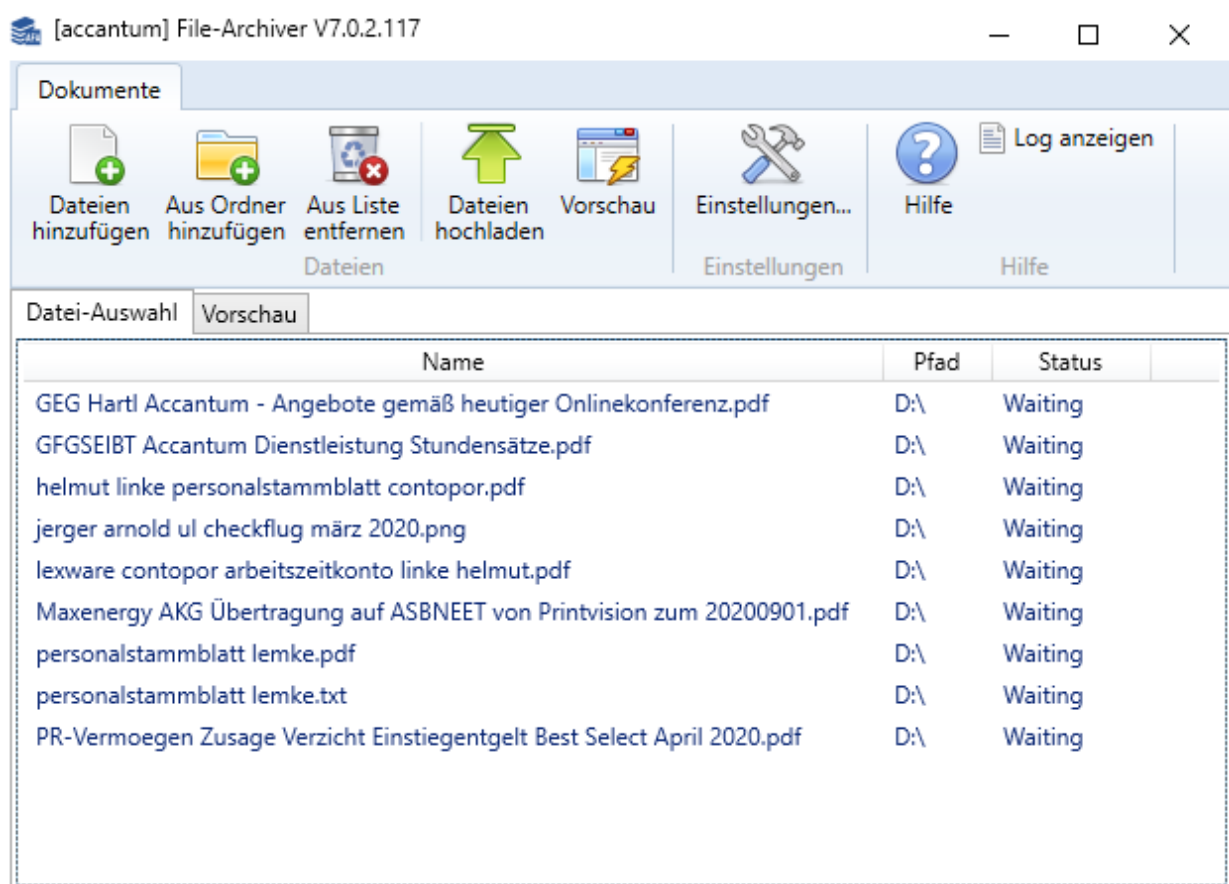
[accantum] File-Archiver V7.0.2.117

Dokumente

Dateien hinzufügen
Aus Ordner hinzufügen
Aus Liste entfernen
Dateien hochladen
Vorschau
Dateien

Einstellungen...
Einstellungen

Hilfe
Log anzeigen
Hilfe

Datei-Auswahl
Vorschau

| Name | Pfad | Status |
|---|---|---|
| GEG Hartl Accantum - Angebote gemäß heutiger Onlinekonferenz.pdf | D:\ | Waiting |
| GFGSEIBT Accantum Dienstleistung Stundensätze.pdf | D:\ | Waiting |
| helmut linke personalstammblatt contopor.pdf | D:\ | Waiting |
| jerger arnold ul checkflug märz 2020.png | D:\ | Waiting |
| lexware contopor arbeitszeitkonto linke helmut.pdf | D:\ | Waiting |
| Maxenergy AKG Übertragung auf ASBNEET von Printvision zum 20200901.pdf | D:\ | Waiting |
| personalstammblatt lemke.pdf | D:\ | Waiting |
| personalstammblatt lemke.txt | D:\ | Waiting |
| PR-Vermoegen Zusage Verzicht Einstiegentgelt Best Select April 2020.pdf | D:\ | Waiting |